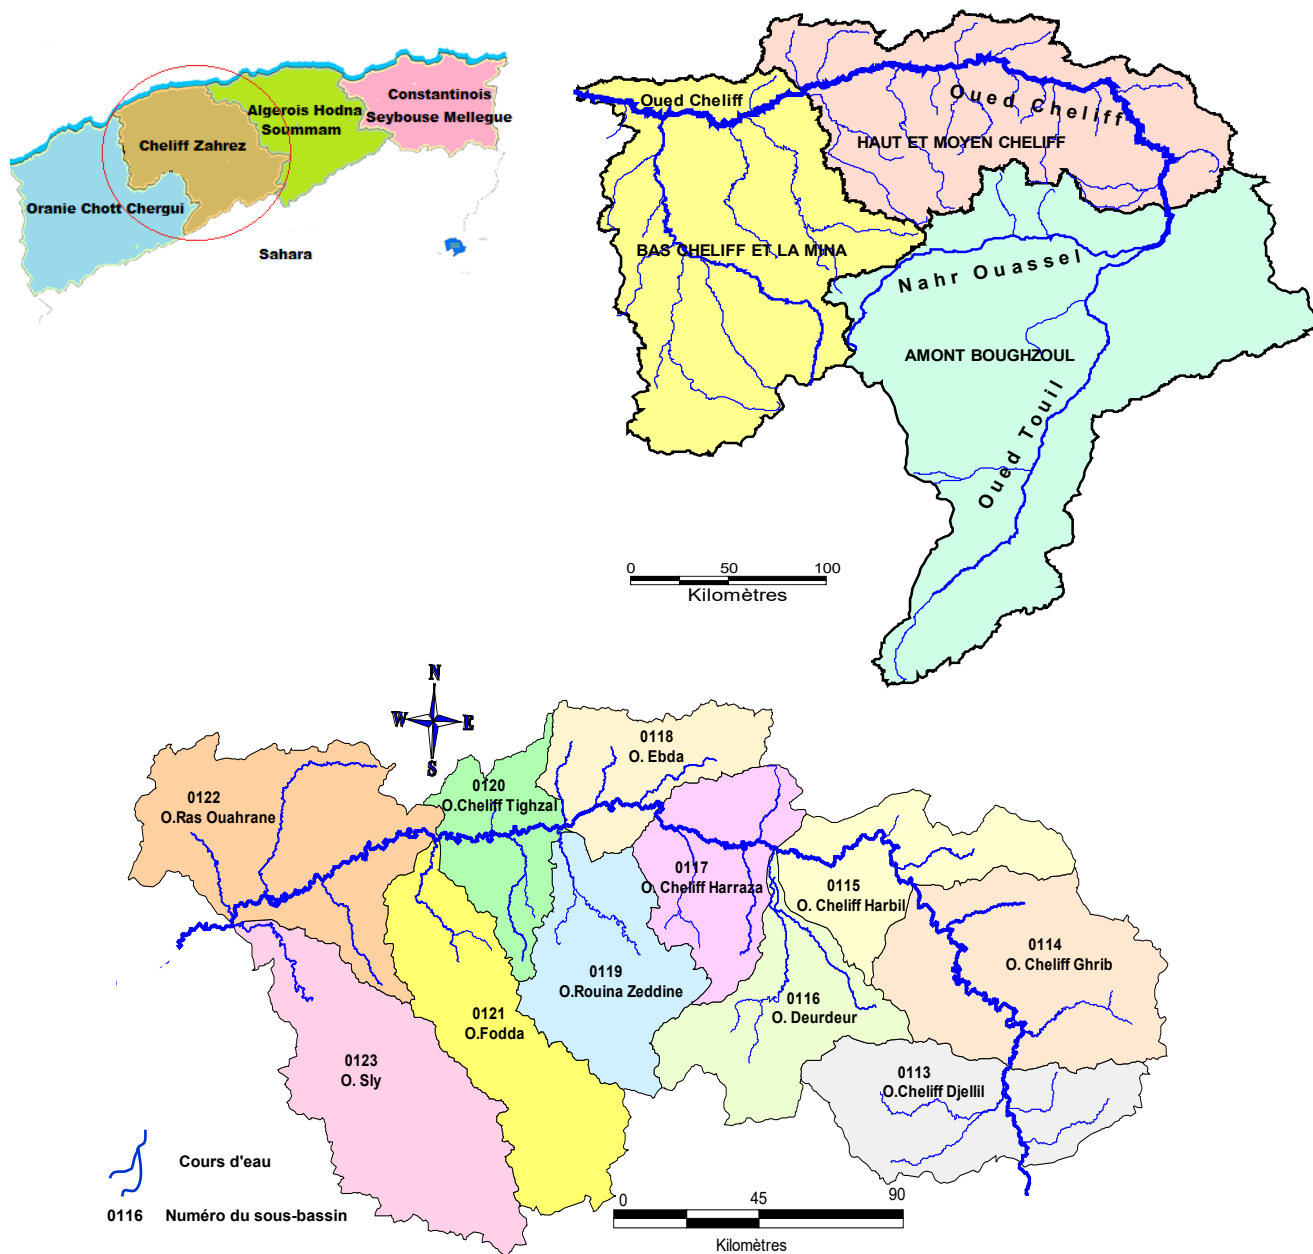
Constantinois
Algerois Hodna Soummam
Seybouse Mellegue
Cheliff Zahrez
Oranie Chott Chergui
Sahara

Oued Cheliff
Oued Cheliff
HAUT ET MOYEN CHELIFF
BAS CHELIFF ET LA MINA
Nahr Ouassel
AMONT BOUGHZOUL
Oued Touil
0 50 100
Kilomètres

N
W E
S

0118
O. Ebda
0120
O.Cheliff Tighzal
0122
O.Ras Ouahrane
0117
O. Cheliff Harraza
0115
O. Cheliff Harbil
0114
O. Cheliff Ghrib
0119
O.Rouina Zeddine
0116
O. Deurdeur
0121
O.Fodda
0123
O. Sly
0113
O.Cheliff Djellil

Cours d'eau
0116 Numéro du sous-bassin

0 45 90
Kilomètres